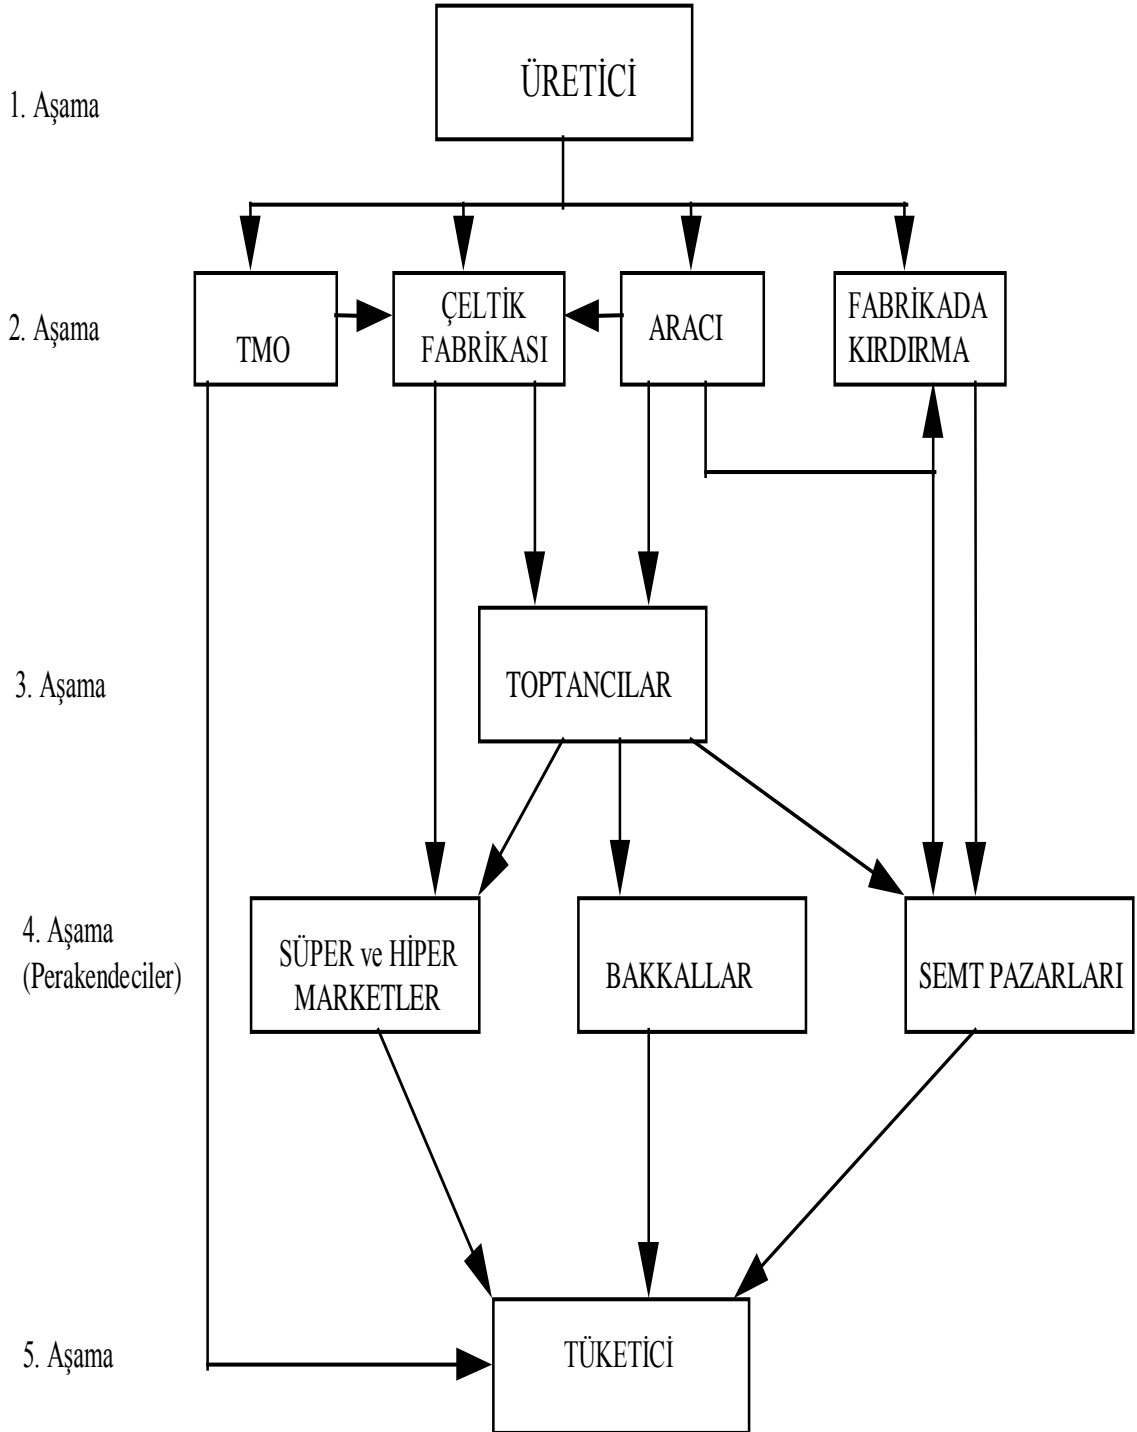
1. Aşama

ÜRETİCİ

2. Aşama

TMO

ÇELTİK FABRİKASI

ARACI

FABRİKADA KIRDIRMA

3. Aşama

TOPTANCILAR

4. Aşama (Perakendeciler)

SÜPER ve HİPER MARKETLER

BAKKALLAR

SEMT PAZARLARI

5. Aşama

TÜKETİCİ